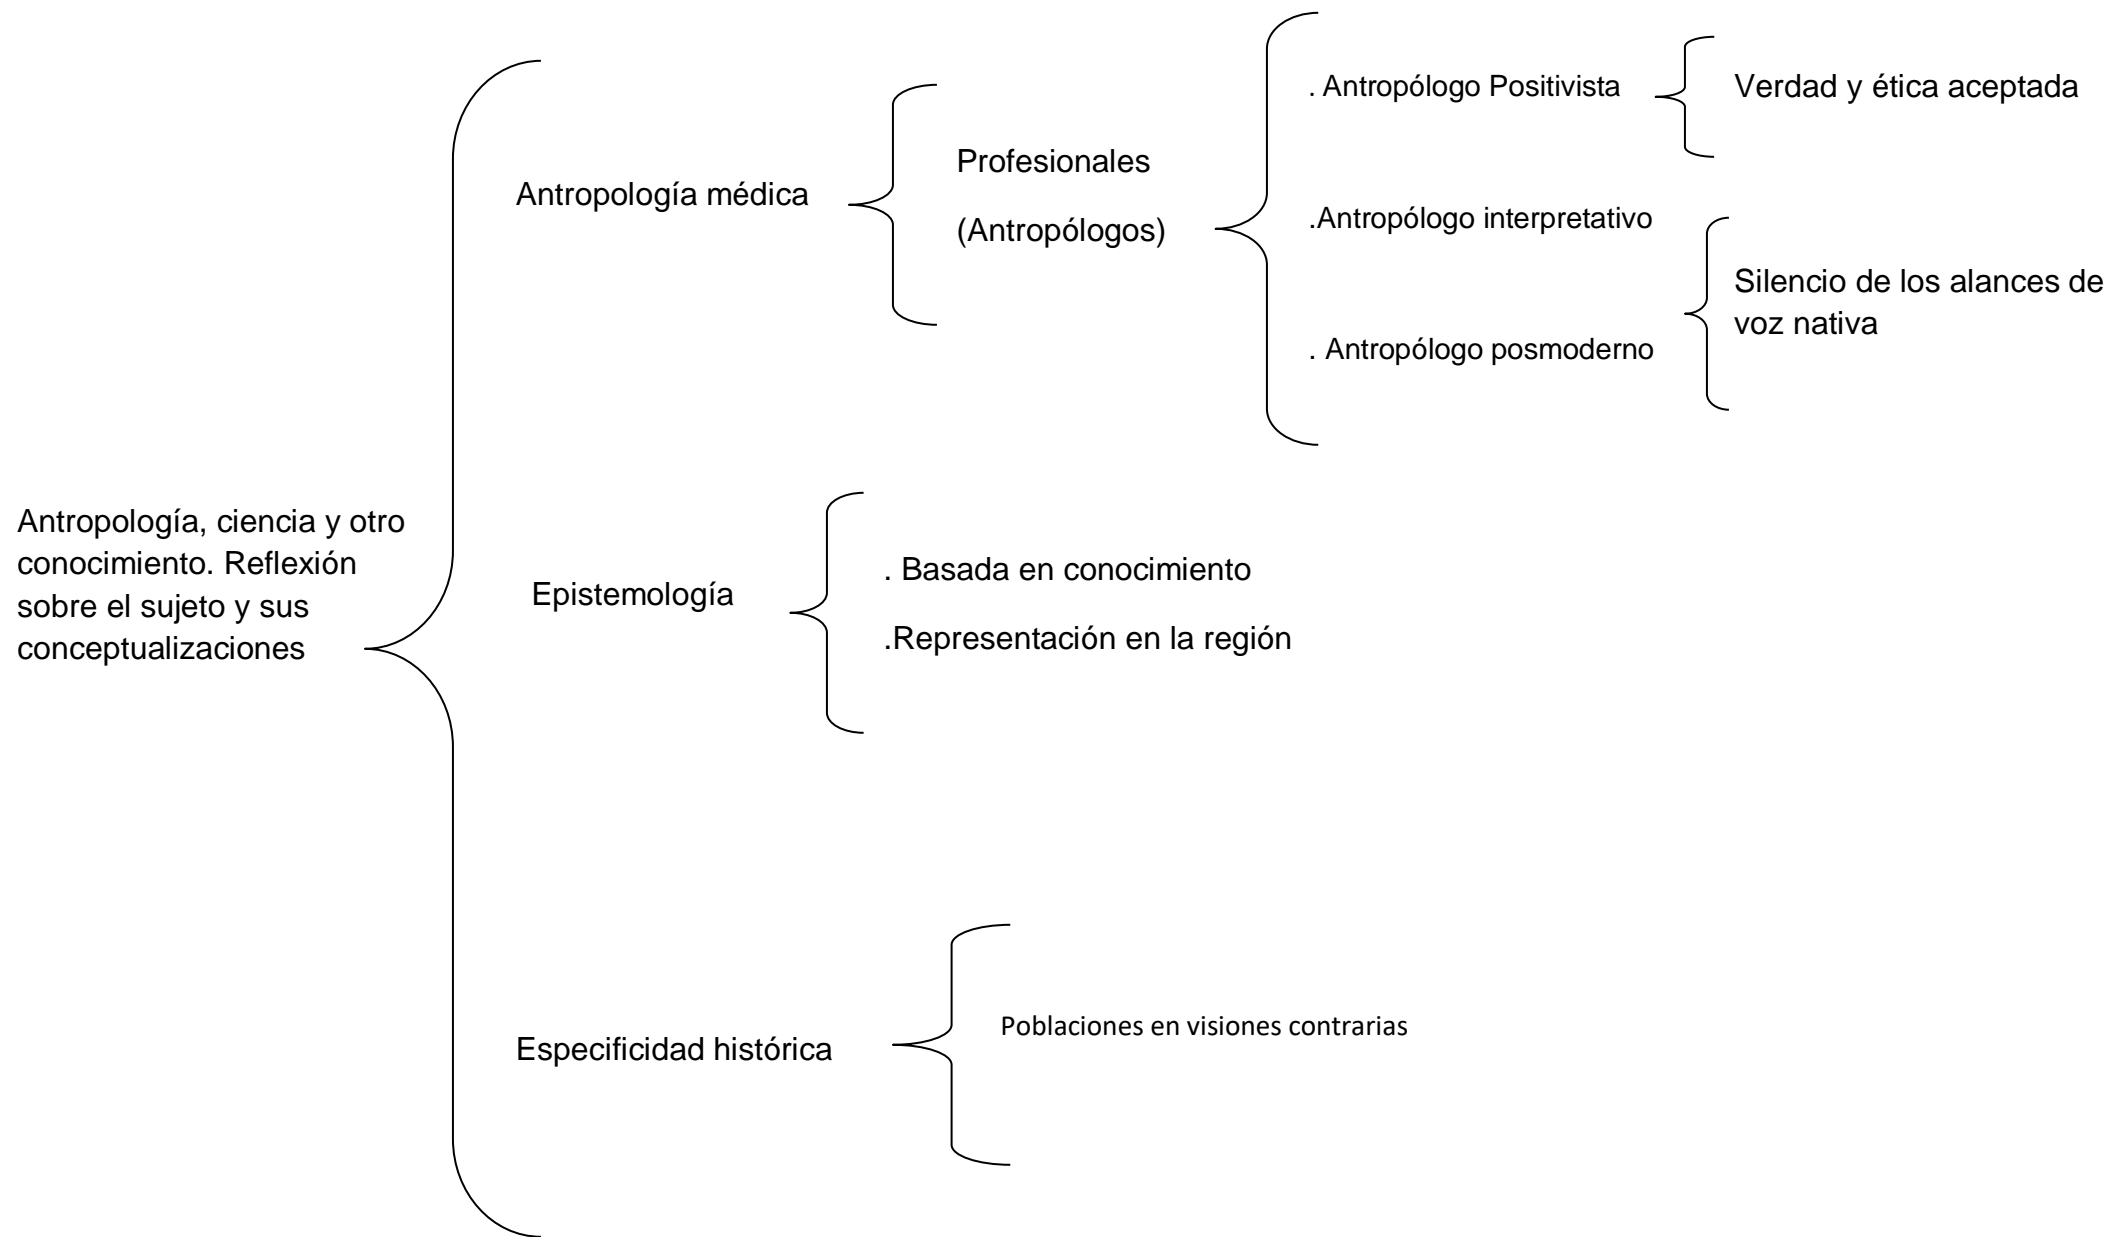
Antropología, ciencia y otro conocimiento. Reflexión sobre el sujeto y sus conceptualizaciones

Antropología médica

Profesionales

(Antropólogos)

. Antropólogo Positivista

Verdad y ética aceptada

.Antropólogo interpretativo

. Antropólogo posmoderno

Silencio de los alances de voz nativa

Epistemología

. Basada en conocimiento

.Representación en la región

Especificidad histórica

Poblaciones en visiones contrarias